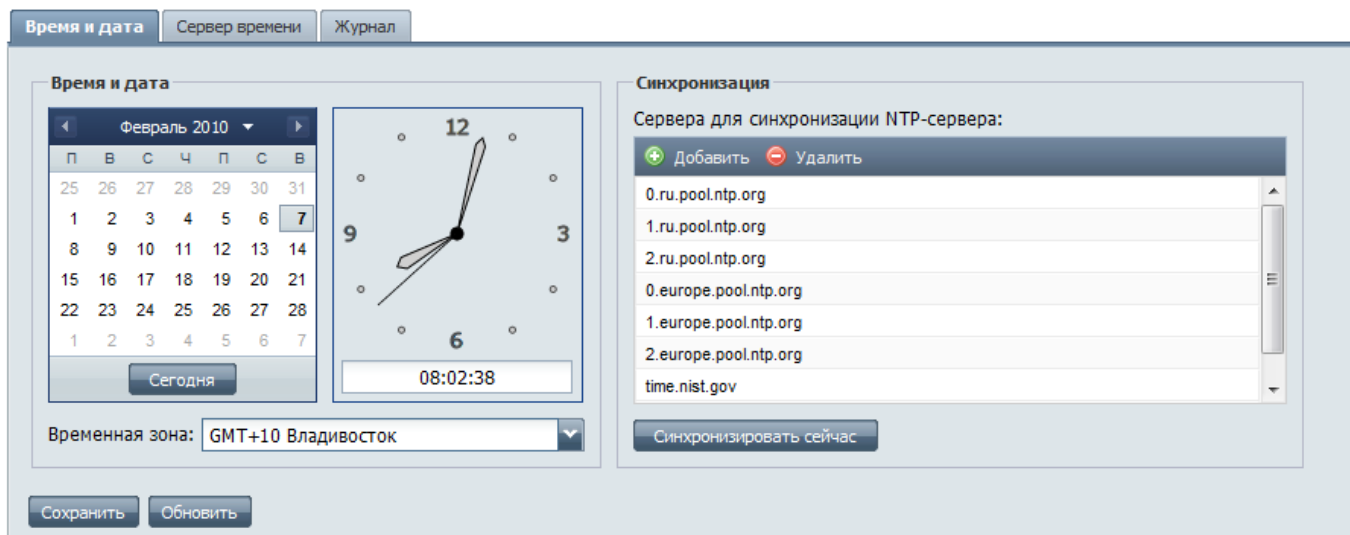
Время и дата | Сервер времени | Журнал

Время и дата

Февраль 2010

| П | В | С | Ч | П | С | В |
|---|---|---|---|---|---|---|
| 25 | 26 | 27 | 28 | 29 | 30 | 31 |
| 1 | 2 | 3 | 4 | 5 | 6 | 7 |
| 8 | 9 | 10 | 11 | 12 | 13 | 14 |
| 15 | 16 | 17 | 18 | 19 | 20 | 21 |
| 22 | 23 | 24 | 25 | 26 | 27 | 28 |
| 1 | 2 | 3 | 4 | 5 | 6 | 7 |

Сегодня

12
9
3
6

08:02:38

Временная зона: GMT+10 Владивосток

Синхронизация

Сервера для синхронизации NTP-сервера:

Добавить Удалить

0.ru.pool.ntp.org
1.ru.pool.ntp.org
2.ru.pool.ntp.org
0.europe.pool.ntp.org
1.europe.pool.ntp.org
2.europe.pool.ntp.org
time.nist.gov

Синхронизировать сейчас

Сохранить Обновить